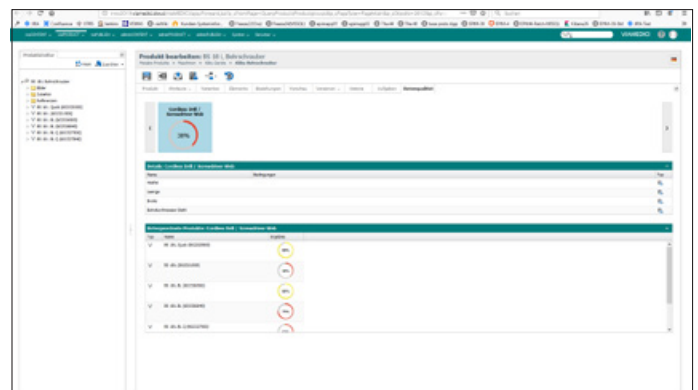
Produkt bearbeiten: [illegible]

Cordless Drill / Screwdriver Midi

26%

Details Cordless Drill / Screwdriver Midi

| Name | Bedingungen | Typ |
|---|---|---|
| Name | | |
| Lange | | |
| Breite | | |
| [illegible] | | |

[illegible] Cordless Drill / Screwdriver Midi

| Typ | Name | Ergebnis |
|---|---|---|
| V | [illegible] | 39% |
| V | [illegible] | 26% |
| V | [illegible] | 39% |
| V | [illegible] | 26% |
| V | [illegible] | 26% |